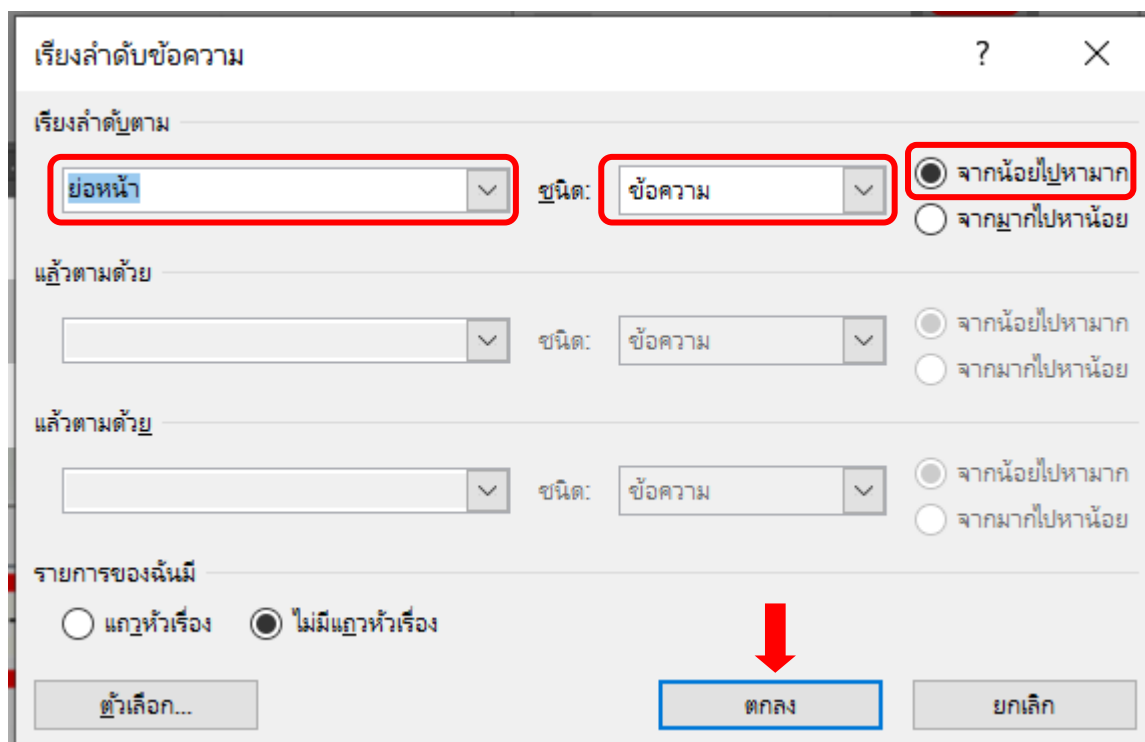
เรียงลำดับข้อความ

?

เรียงลำดับตาม

ย่อหน้า

ชนิด: ข้อความ

จากน้อยไปหามาก

จากมากไปหาน้อย

แล้วตามด้วย

ชนิด: ข้อความ

จากน้อยไปหามาก

จากมากไปหาน้อย

แล้วตามด้วย

ชนิด: ข้อความ

จากน้อยไปหามาก

จากมากไปหาน้อย

รายการของฉันมี

แถวหัวเรื่อง

ไม่มีแถวหัวเรื่อง

ตัวเลือก...

ตกลง

ยกเลิก